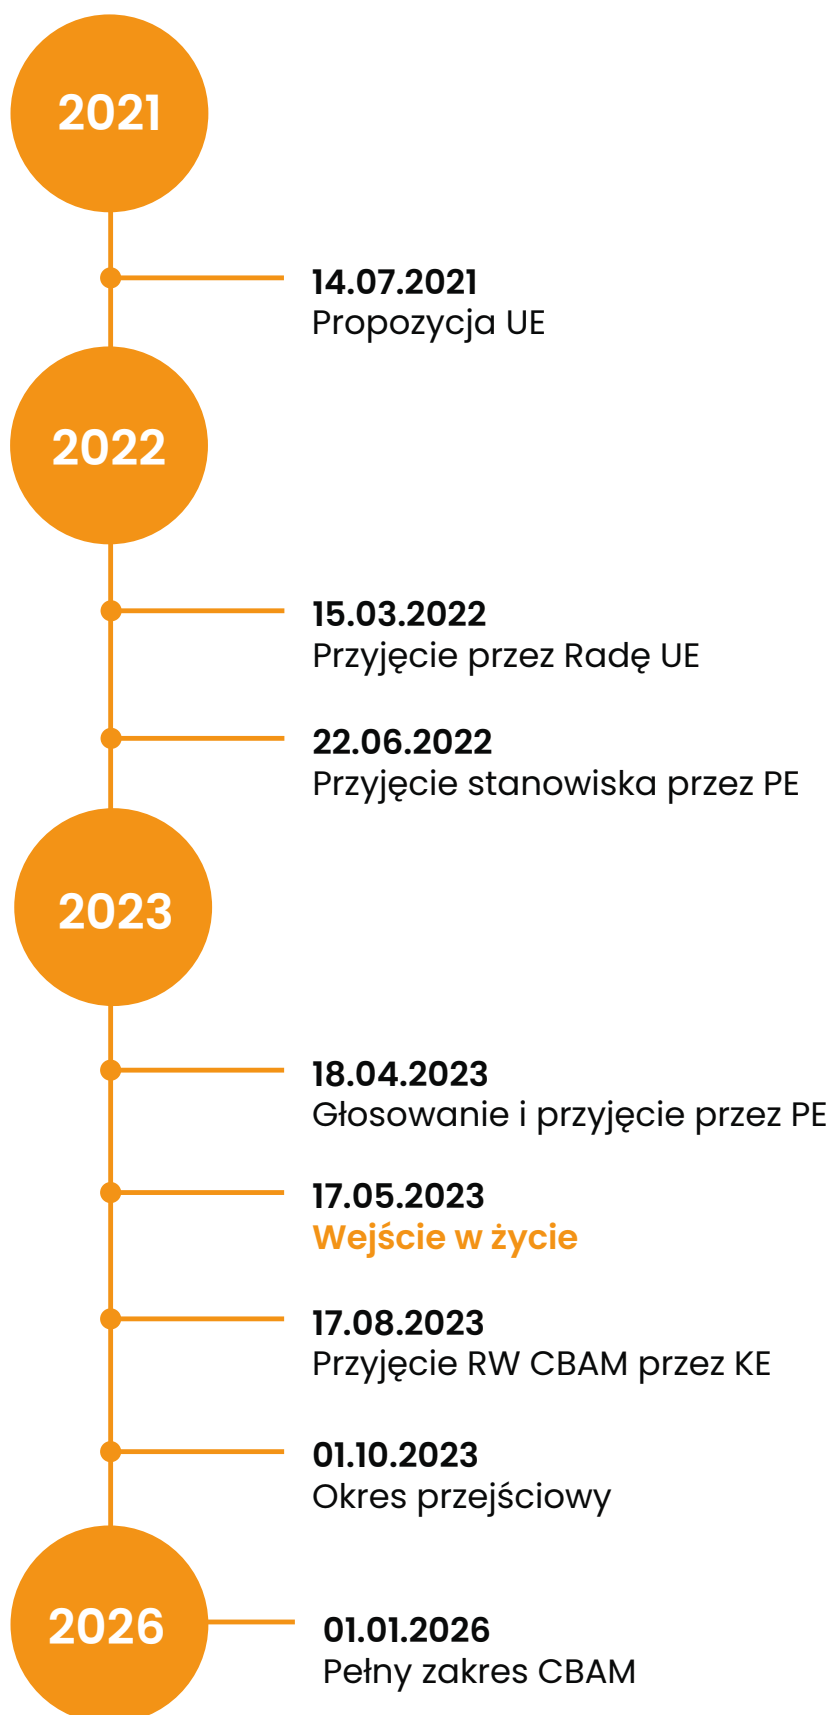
2021

14.07.2021
Propozycja UE

2022

15.03.2022
Przyjęcie przez Radę UE

22.06.2022
Przyjęcie stanowiska przez PE

2023

18.04.2023
Głosowanie i przyjęcie przez PE

17.05.2023
Wejście w życie

17.08.2023
Przyjęcie RW CBAM przez KE

01.10.2023
Okres przejściowy

2026

01.01.2026
Pełny zakres CBAM